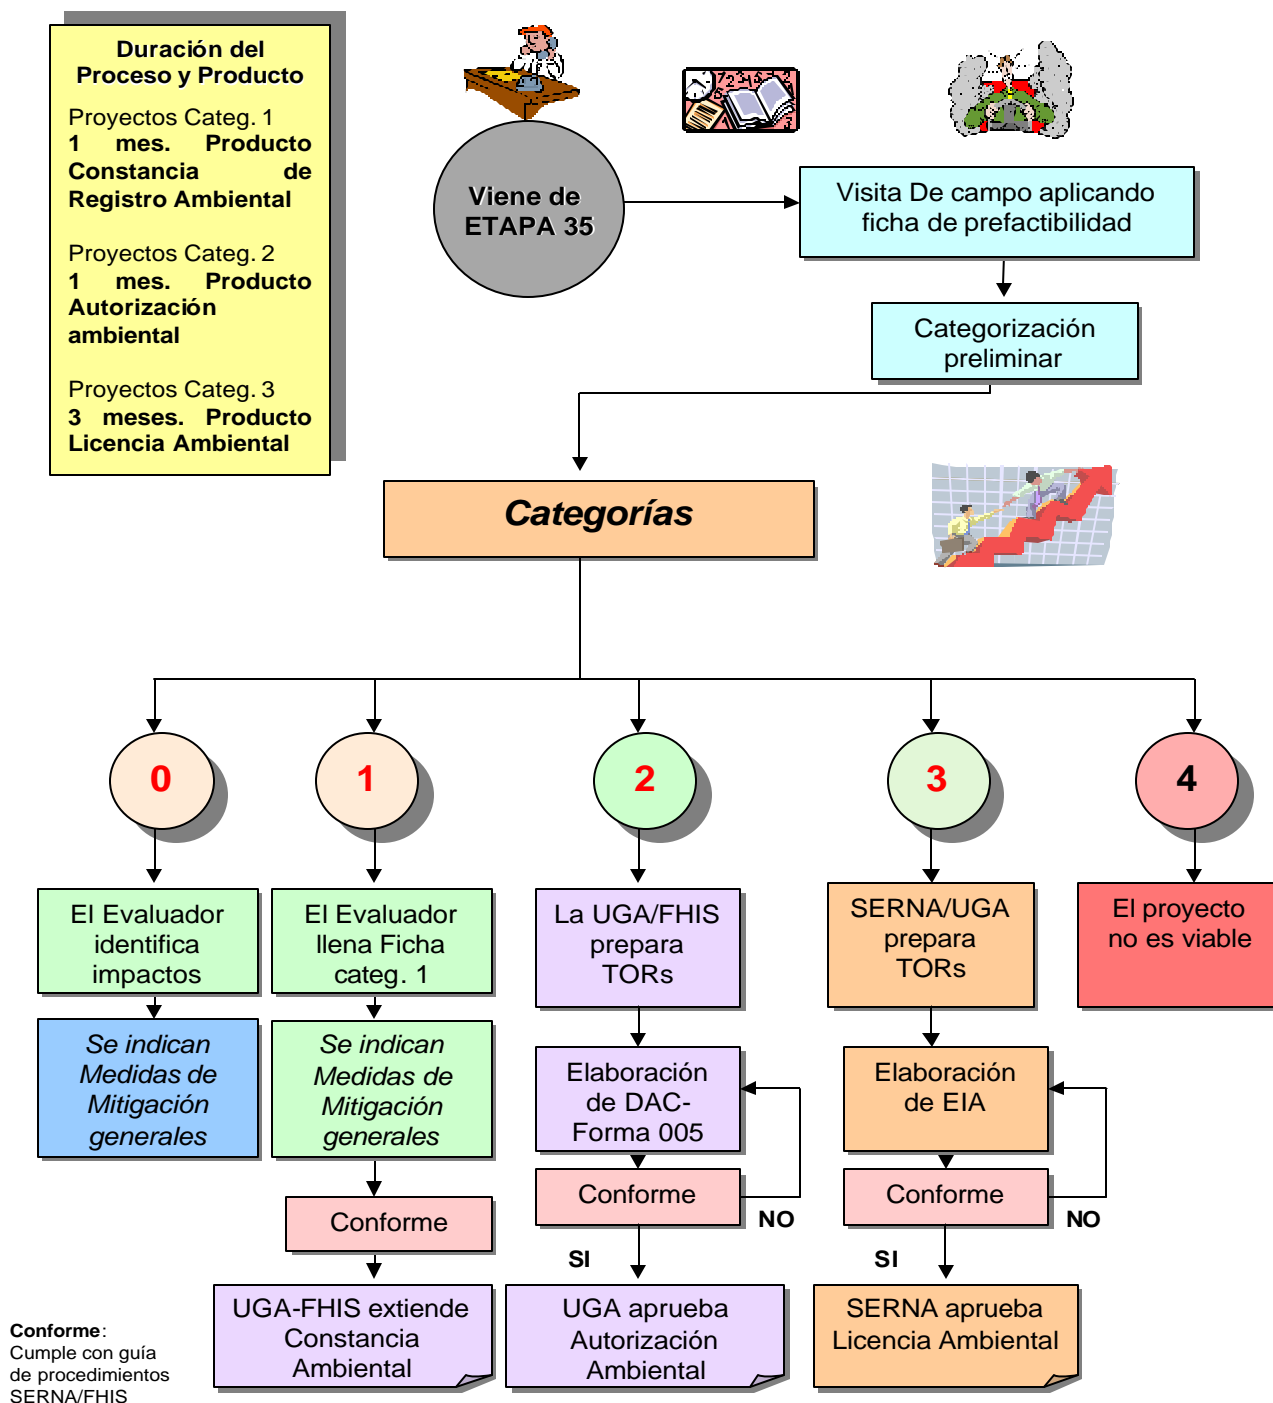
Duración del Proceso y Producto

Proyectos Categ. 1
1 mes. Producto Constancia de Registro Ambiental

Proyectos Categ. 2
1 mes. Producto Autorización ambiental

Proyectos Categ. 3
3 meses. Producto Licencia Ambiental

Viene de ETAPA 35

Visita De campo aplicando ficha de prefactibilidad

Categorización preliminar

Categorías

0

1

2

3

4

El Evaluador identifica impactos

Se indican Medidas de Mitigación generales

El Evaluador llena Ficha categ. 1

Se indican Medidas de Mitigación generales

Conforme

UGA-FHIS extiende Constancia Ambiental

La UGA/FHIS prepara TORs

Elaboración de DAC-Forma 005

Conforme

NO

SI

UGA aprueba Autorización Ambiental

SERNA/UGA prepara TORs

Elaboración de EIA

Conforme

NO

SI

SERNA aprueba Licencia Ambiental

El proyecto no es viable

Conforme: Cumple con guía de procedimientos SERNA/FHIS